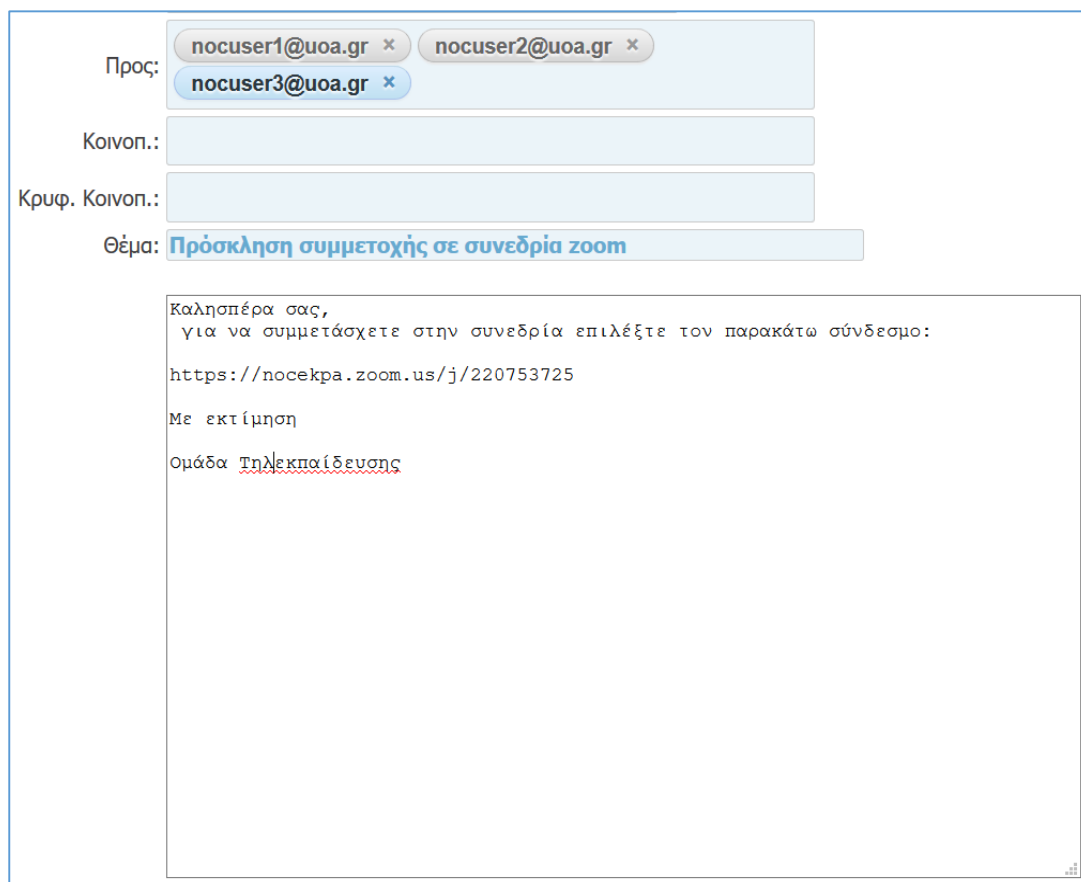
Προς: nocuser1@uoa.gr × nocuser2@uoa.gr × nocuser3@uoa.gr ×

Κοινοπ.:

Κρυφ. Κοινοπ.:

Θέμα: Πρόσκληση συμμετοχής σε συνεδρία zoom

Καλησπέρα σας,
για να συμμετάσχετε στην συνεδρία επιλέξτε τον παρακάτω σύνδεσμο:

https://nocekpa.zoom.us/j/220753725

Με εκτίμηση

Ομάδα Τηλεκπαίδευσης